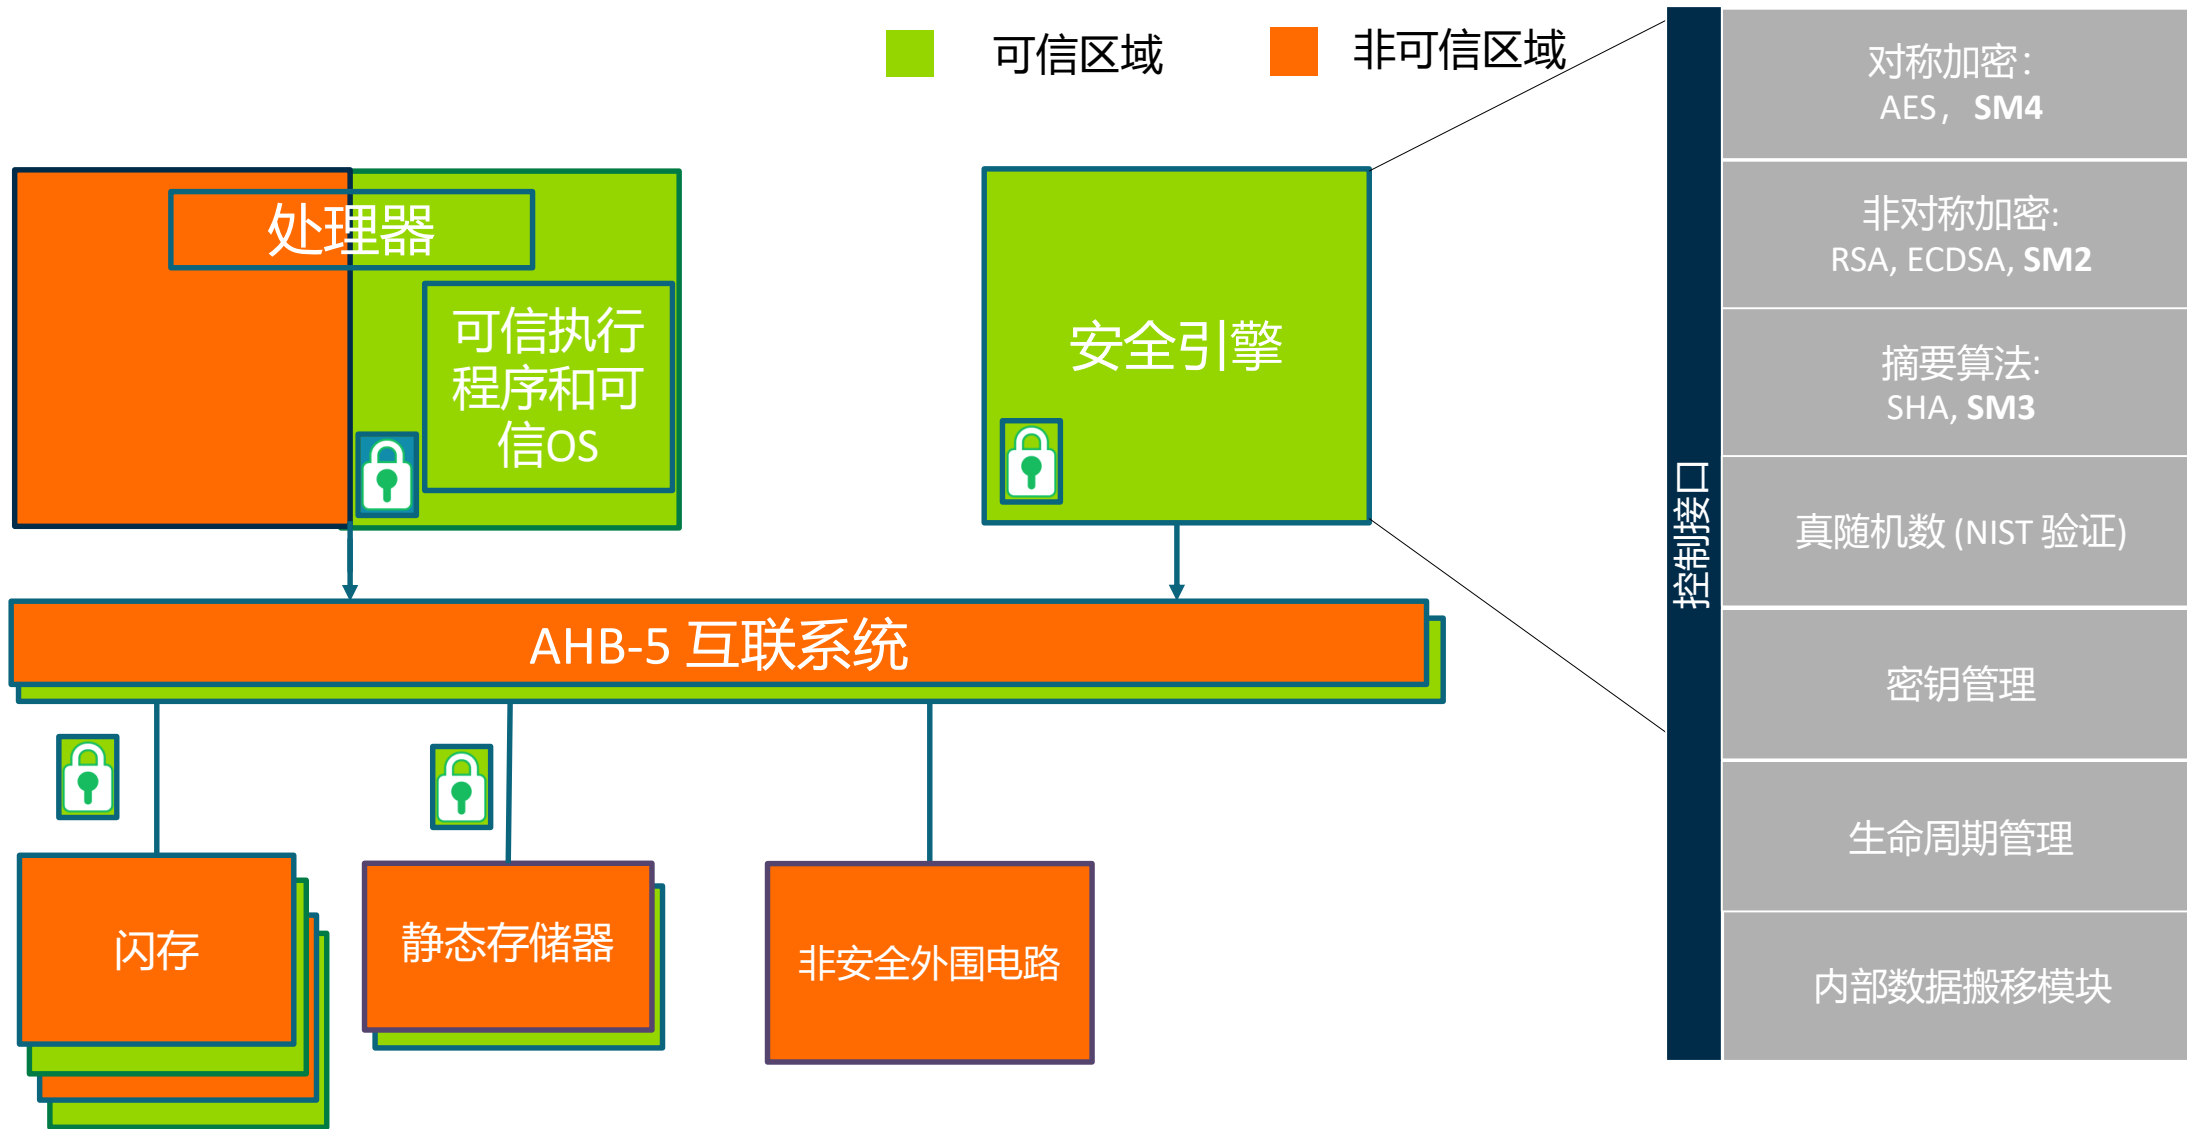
可信区域 非可信区域

处理器

可信执行程序和可信OS

安全引擎

AHB-5 互联系统

闪存

静态存储器

非安全外围电路

控制接口

对称加密:
AES，**SM4**

非对称加密:
RSA, ECDSA, **SM2**

摘要算法:
SHA, **SM3**

真随机数 (NIST 验证)

密钥管理

生命周期管理

内部数据搬移模块